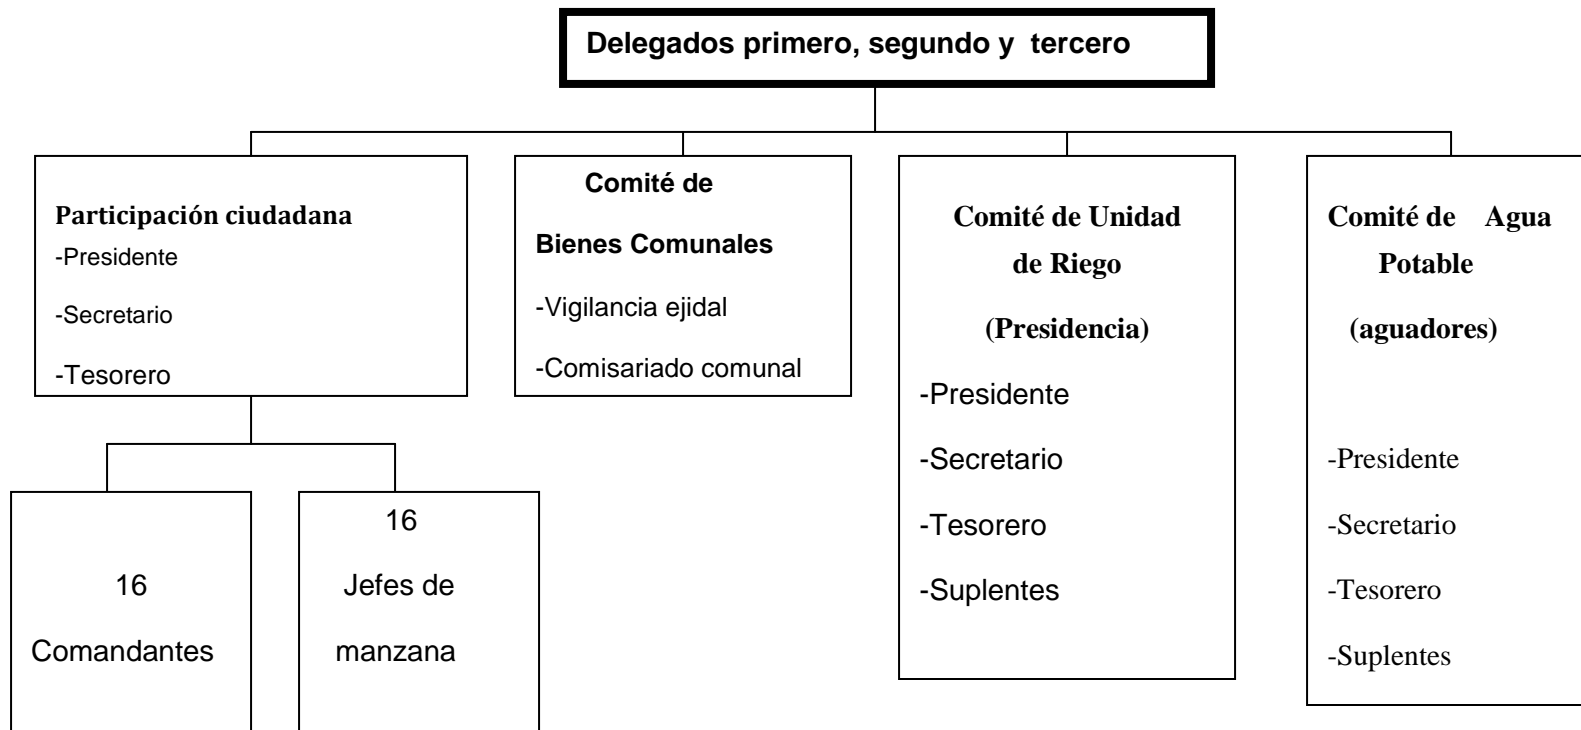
Delegados primero, segundo y tercero

Participación ciudadana
-Presidente
-Secretario
-Tesorero

Comité de Bienes Comunales
-Vigilancia ejidal
-Comisariado comunal

Comité de Unidad de Riego
(Presidencia)
-Presidente
-Secretario
-Tesorero
-Suplentes

Comité de Agua Potable
(aguadores)
-Presidente
-Secretario
-Tesorero
-Suplentes

16
Comandantes

16
Jefes de
manzana